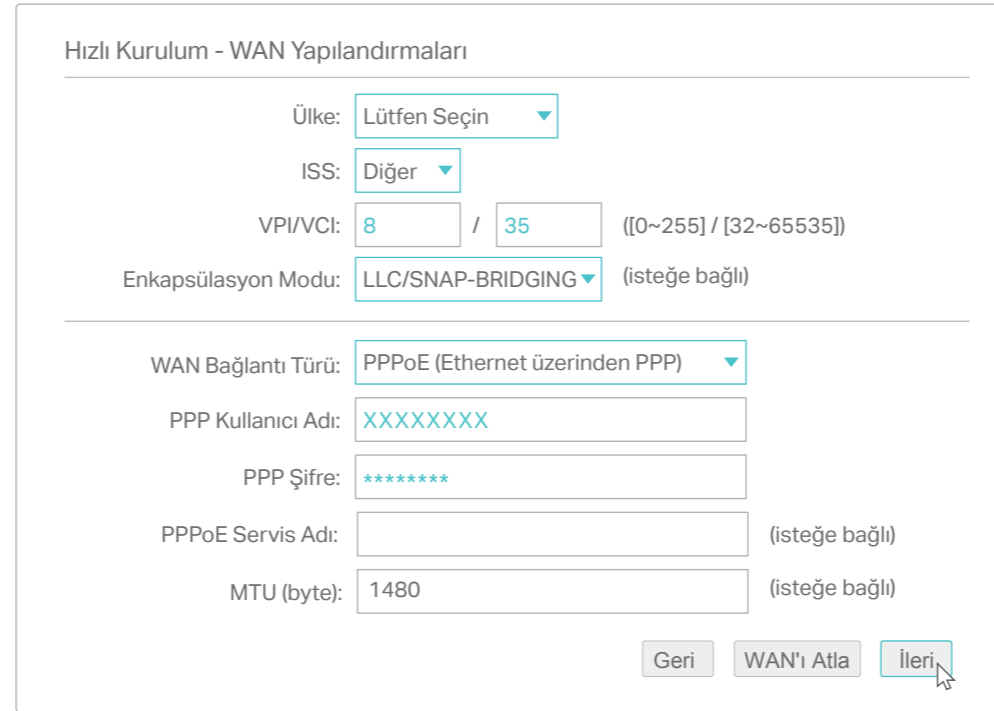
Hızlı Kurulum - WAN Yapılandırmaları

Ülke: Lütfen Seçin

ISS: Diğer

VPI/VCI: 8 / 35 ([0~255] / [32~65535])

Enkapsülasyon Modu: LLC/SNAP-BRIDGING (isteğe bağlı)

WAN Bağlantı Türü: PPPoE (Ethernet üzerinden PPP)

PPP Kullanıcı Adı: XXXXXXXX

PPP Şifre: ********

PPPoE Servis Adı: (isteğe bağlı)

MTU (byte): 1480 (isteğe bağlı)

Geri WAN'ı Atla İleri